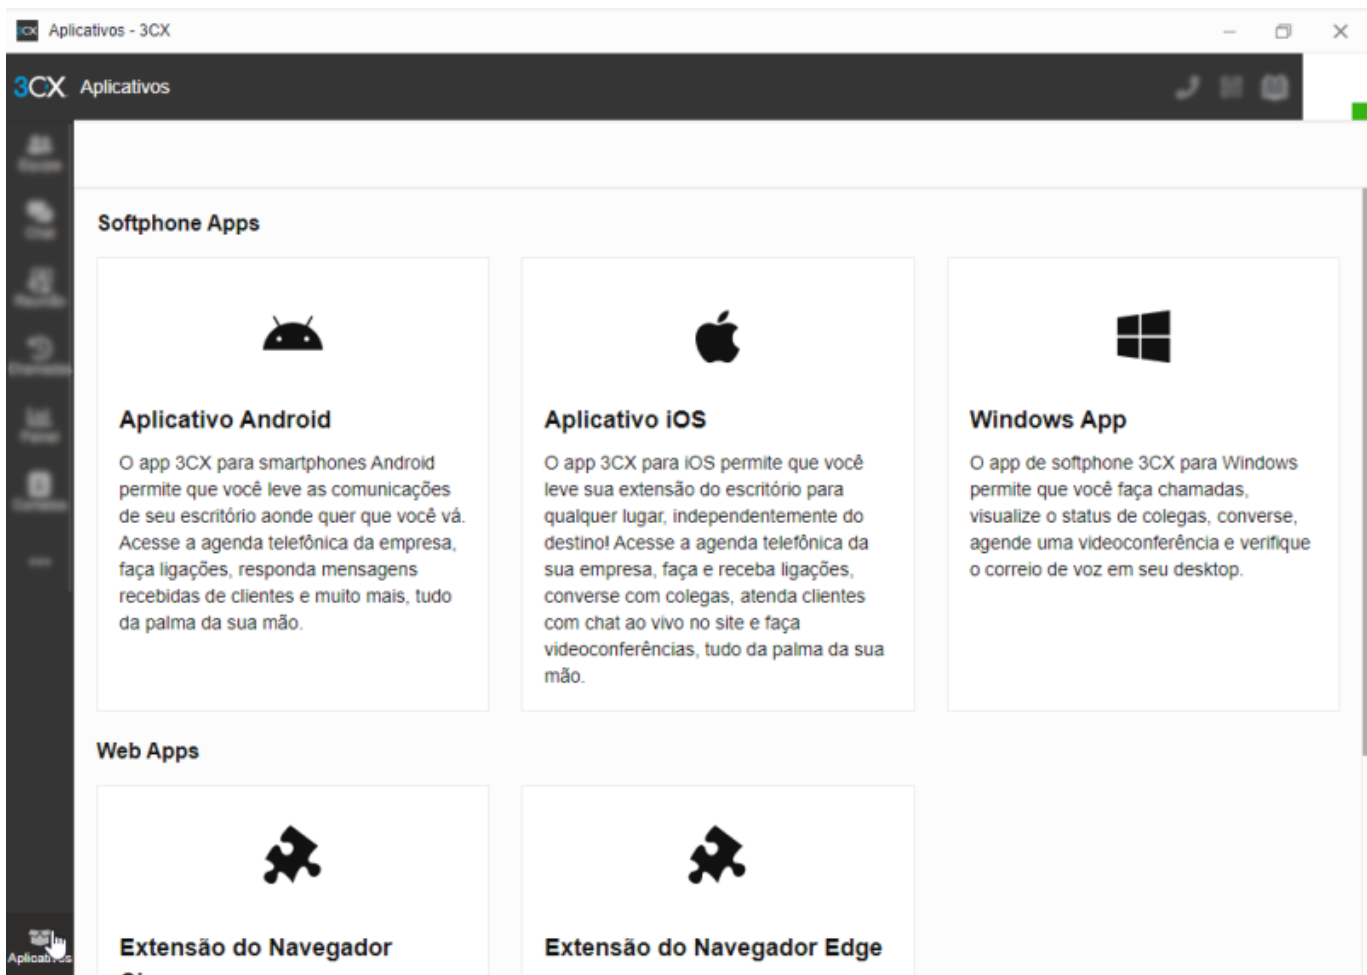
Aplicativos - 3CX

3CX Aplicativos

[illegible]
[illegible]
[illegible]
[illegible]
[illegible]
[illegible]

Softphone Apps

Aplicativo Android

O app 3CX para smartphones Android permite que você leve as comunicações de seu escritório aonde quer que você vá. Acesse a agenda telefônica da empresa, faça ligações, responda mensagens recebidas de clientes e muito mais, tudo da palma da sua mão.

Aplicativo iOS

O app 3CX para iOS permite que você leve sua extensão do escritório para qualquer lugar, independentemente do destino! Acesse a agenda telefônica da sua empresa, faça e receba ligações, converse com colegas, atenda clientes com chat ao vivo no site e faça videoconferências, tudo da palma da sua mão.

Windows App

O app de softphone 3CX para Windows permite que você faça chamadas, visualize o status de colegas, converse, agende uma videoconferência e verifique o correio de voz em seu desktop.

Web Apps

Extensão do Navegador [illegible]

Extensão do Navegador Edge

Aplicativos